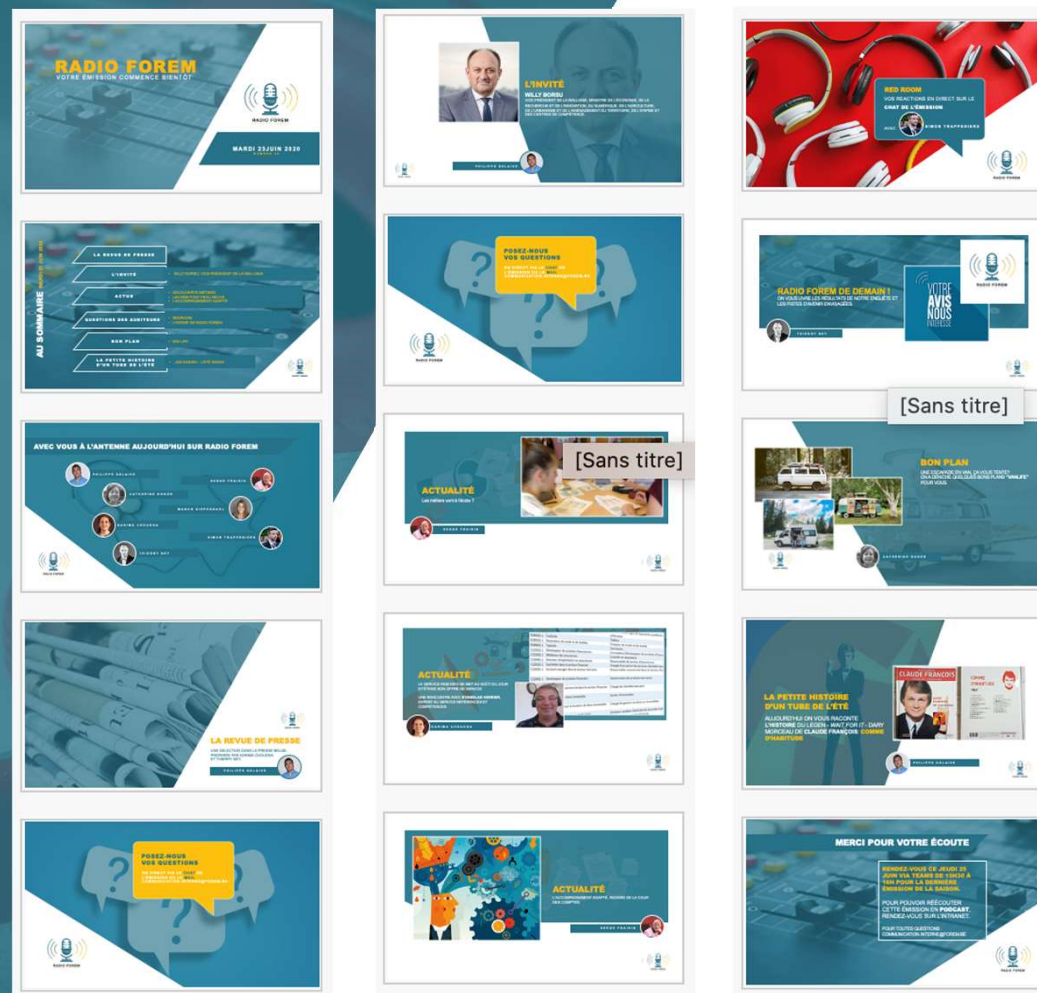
RADIO FOREM
VOTRE ÉMISSION COMMENCE BIENTÔT
RADIO FOREM
MARDI 23JUIN 2020

L'INVITÉ
WILLY BORSU
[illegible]
PHILIPPE DELAIVE

RED ROOM
VOS RÉACTIONS EN DIRECT SUR LE CHAT DE L'ÉMISSION
AVEC SIMON TRAPPENIERS
RADIO FOREM

AU SOMMAIRE
LA REVUE DE PRESSE
L'INVITÉ
ACTU
QUESTIONS DES AUDITEURS
BON PLAN
LA PETITE HISTOIRE D'UN TUBE DE L'ÉTÉ

POSEZ-NOUS VOS QUESTIONS
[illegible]
RADIO FOREM

RADIO FOREM DE DEMAIN !
ON VOUS LIVRE LES RÉSULTATS DE NOTRE ENQUÊTE ET LES PISTES D'AVENIR ENVISAGÉES.
THIERRY GET
VOTRE AVIS NOUS INTÉRESSE
RADIO FOREM
[Sans titre]

AVEC VOUS À L'ANTENNE AUJOURD'HUI SUR RADIO FOREM
PHILIPPE DELAIVE
CATHERINE DONÉE
SERGE FRAIKIN
MARIE DIPPOLEUK
KARIMA CHOUKRA
SIMON TRAPPENIERS
THIERRY GET
RADIO FOREM

ACTUALITÉ
Les métiers sont-ils tous ?
SERGE FRAIKIN
[Sans titre]

BON PLAN
UNE ESCAPADE EN VAN, ÇA VOUS TENTE? ON A DÉNICHÉ QUELQUES BONS PLANS "VANLIFE" POUR VOUS.
CATHERINE DONÉE

LA REVUE DE PRESSE
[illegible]
PHILIPPE DELAIVE

ACTUALITÉ
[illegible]
KARIMA CHOUKRA

LA PETITE HISTOIRE D'UN TUBE DE L'ÉTÉ
AUJOURD'HUI ON VOUS RACONTE L'HISTOIRE DU LÉGENDAIRE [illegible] MORCEAU DE CLAUDE FRANÇOIS COMME D'HABITUDE
CLAUDE FRANÇOIS
PHILIPPE DELAIVE

POSEZ-NOUS VOS QUESTIONS
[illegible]
RADIO FOREM

ACTUALITÉ
L'ACCOMPAGNEMENT ADAPTÉ, REGARD DE LA COUR DES COMPTES.
SERGE FRAIKIN

MERCI POUR VOTRE ÉCOUTE
RENDEZ-VOUS CE JEUDI 25 JUIN VIA TEAMS DE 15H30 À 16H POUR LA DERNIÈRE ÉMISSION DE LA SAISON.
POUR POUVOIR RÉÉCOUTER CETTE ÉMISSION EN PODCAST, RENDEZ-VOUS SUR L'INTRANET.
POUR TOUTES QUESTIONS COMMUNICATION.INTERNE@FOREM.BE
RADIO FOREM